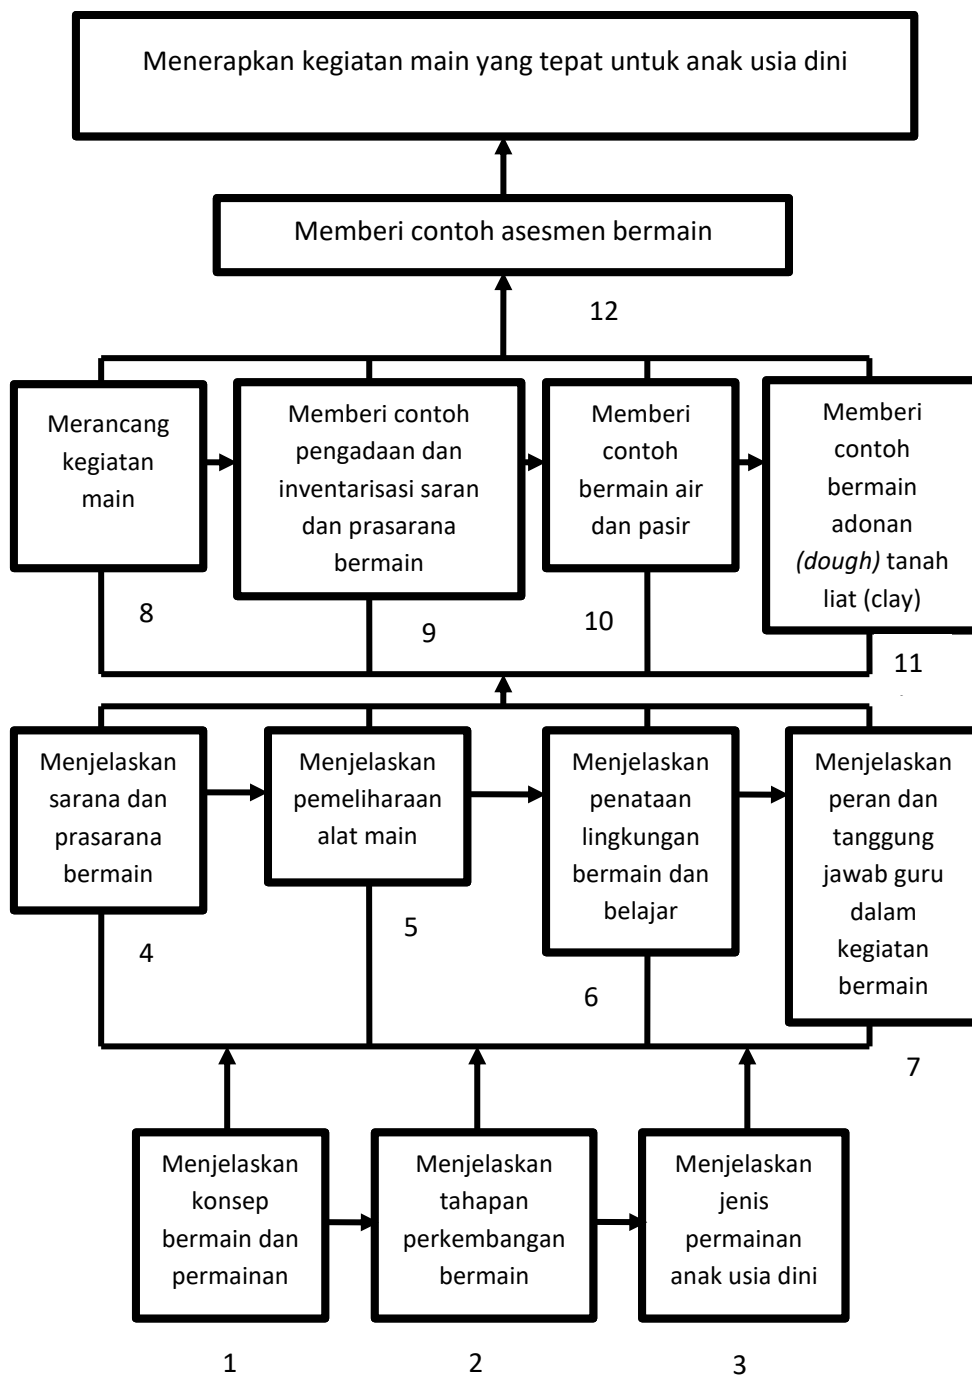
Menerapkan kegiatan main yang tepat untuk anak usia dini

Memberi contoh asesmen bermain

12

Merancang kegiatan main

8

Memberi contoh pengadaan dan inventarisasi saran dan prasarana bermain

9

Memberi contoh bermain air dan pasir

10

Memberi contoh bermain adonan *(dough)* tanah liat (clay)

11

Menjelaskan sarana dan prasarana bermain

4

Menjelaskan pemeliharaan alat main

5

Menjelaskan penataan lingkungan bermain dan belajar

6

Menjelaskan peran dan tanggung jawab guru dalam kegiatan bermain

7

Menjelaskan konsep bermain dan permainan

1

Menjelaskan tahapan perkembangan bermain

2

Menjelaskan jenis permainan anak usia dini

3